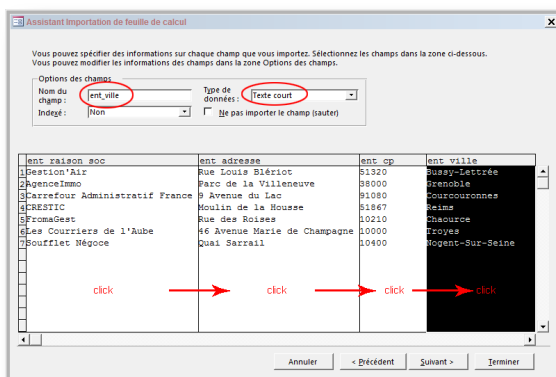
Assistant Importation de feuille de calcul

Vous pouvez spécifier des informations sur chaque champ que vous importez. Sélectionnez les champs dans la zone ci-dessous. Vous pouvez modifier les informations des champs dans la zone Options des champs.

Options des champs
Nom du champ : ent_ville
Type de données : Texte court
Indexé : Non
Ne pas importer le champ (sauter)

| | ent raison soc | ent adresse | ent cp | ent ville |
|---|---|---|---|---|
| 1 | Gestion'Air | Rue Louis Blériot | 51320 | Bussy-Lettrée |
| 2 | AgenceImmo | Parc de la Villeneuve | 38000 | Grenoble |
| 3 | Carrefour Administratif France | 9 Avenue du Lac | 91080 | Courcouronnes |
| 4 | CRESTIC | Moulin de la Housse | 51867 | Reims |
| 5 | FromaGest | Rue des Roises | 10210 | Chaource |
| 6 | Les Courriers de l'Aube | 46 Avenue Marie de Champagne | 10000 | Troyes |
| 7 | Soufflet Négoce | Quai Sarrail | 10400 | Nogent-Sur-Seine |

click click click click

Annuler | < Précédent | Suivant > | Terminer